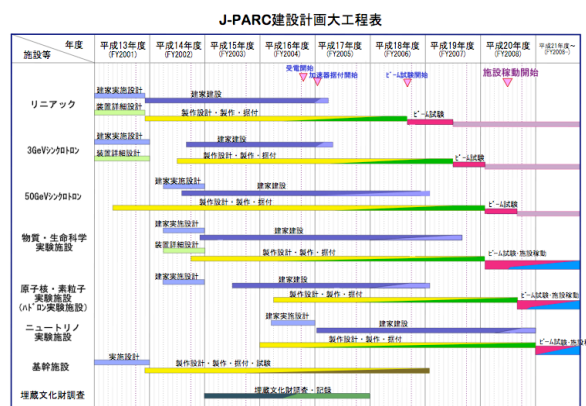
J-PARC建設計画大工程表

| 施設等 \ 年度 | 平成13年度 (FY2001) | 平成14年度 (FY2002) | 平成15年度 (FY2003) | 平成16年度 (FY2004) | 平成17年度 (FY2005) | 平成18年度 (FY2006) | 平成19年度 (FY2007) | 平成20年度 (FY2008) | 平成21年度～ (FY2009～) |
|---|---|---|---|---|---|---|---|---|---|

受電開始
加速器据付開始
ビーム試験開始
施設稼動開始

リニアック
建家実施設計
建家建設
装置詳細設計
製作設計・製作・据付
ビーム試験

3GeVシンクロトロン
建家実施設計
建家建設
装置詳細設計
製作設計・製作・据付
ビーム試験

50GeVシンクロトロン
建家実施設計
建家建設
製作設計・製作・据付
ビーム試験

物質・生命科学実験施設
建家実施設計
建家建設
装置詳細設計
製作設計・製作・据付
ビーム試験・施設稼動

原子核・素粒子実験施設（ハドロン実験施設）
建家実施設計
建家建設
製作設計・製作・据付
ビーム試験・施設稼動

ニュートリノ実験施設
建家実施設計
建家建設
製作設計・製作・据付
ビーム試験・施設稼動

基幹施設
実施設計
製作設計・製作・据付・試験

埋蔵文化財調査
埋蔵文化財調査・記録